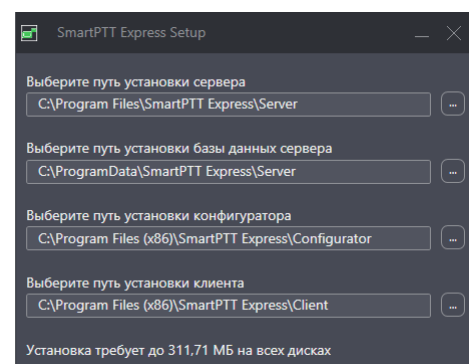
SmartPTT Express Setup

Выберите путь установки сервера
C:\Program Files\SmartPTT Express\Server
...

Выберите путь установки базы данных сервера
C:\ProgramData\SmartPTT Express\Server
...

Выберите путь установки конфигуратора
C:\Program Files (x86)\SmartPTT Express\Configurator
...

Выберите путь установки клиента
C:\Program Files (x86)\SmartPTT Express\Client
...

Установка требует до 311,71 МБ на всех дисках